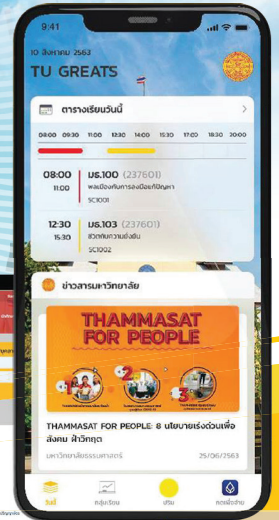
9:41

10 สิงหาคม 2563

TU GREATS

ตารางเรียนวันนี้

08:00 09:30 11:00 12:30 14:00 15:30 17:00 18:30 20:00

08:00
11:00
มธ.100 (237601)
พลเมืองกับการอยู่ร่วมกับปัญหา
SC1001

12:30
15:30
มธ.103 (237601)
ชีวิตกับความยั่งยืน
SC1002

ข่าวสารมหาวิทยาลัย

THAMMASAT FOR PEOPLE

THAMMASAT FOR PEOPLE: 8 นโยบายเร่งด่วนเพื่อสังคม ฝ่าวิกฤต

มหาวิทยาลัยธรรมศาสตร์

25/06/2563

โฮม
ผลการเรียน
บริการ
ตั้งค่า